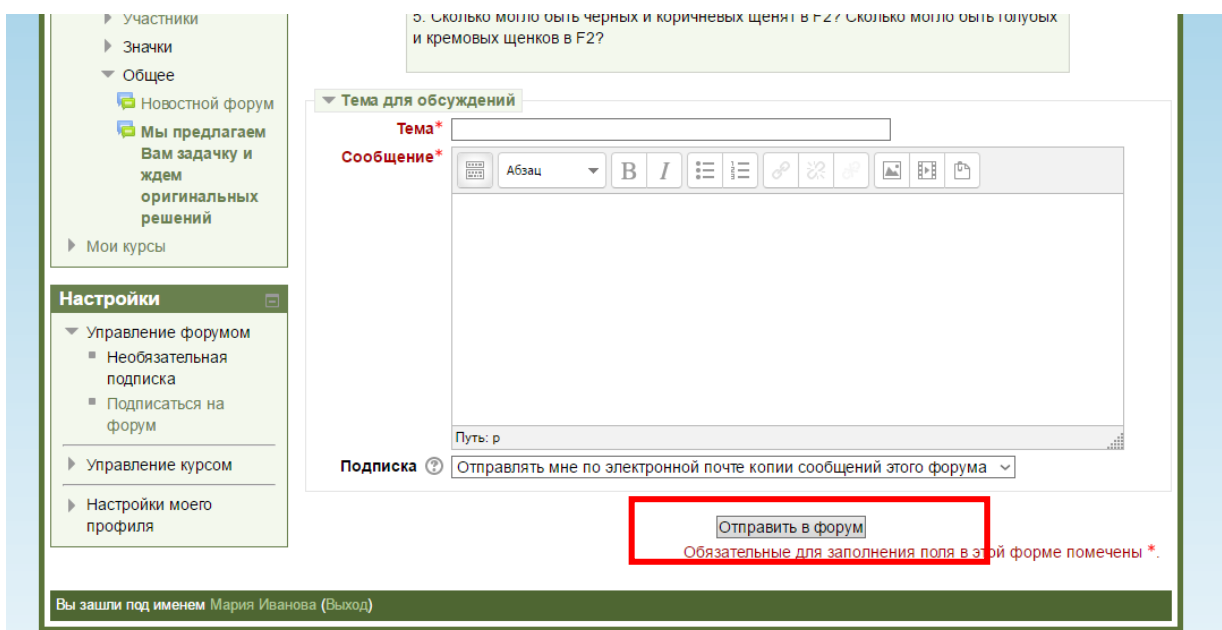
Участники
Значки
Общее
Новостной форум
Мы предлагаем Вам задачку и ждем оригинальных решений
Мои курсы

Настройки
Управление форумом
Необязательная подписка
Подписаться на форум
Управление курсом
Настройки моего профиля

5. Сколько могло быть черных и коричневых щенят в F2? Сколько могло быть голубых и кремовых щенков в F2?

Тема для обсуждений
Тема*
Сообщение*
Абзац
B I
Путь: p
Подписка Отправлять мне по электронной почте копии сообщений этого форума

Отправить в форум
Обязательные для заполнения поля в этой форме помечены *.

Вы зашли под именем Мария Иванова (Выход)